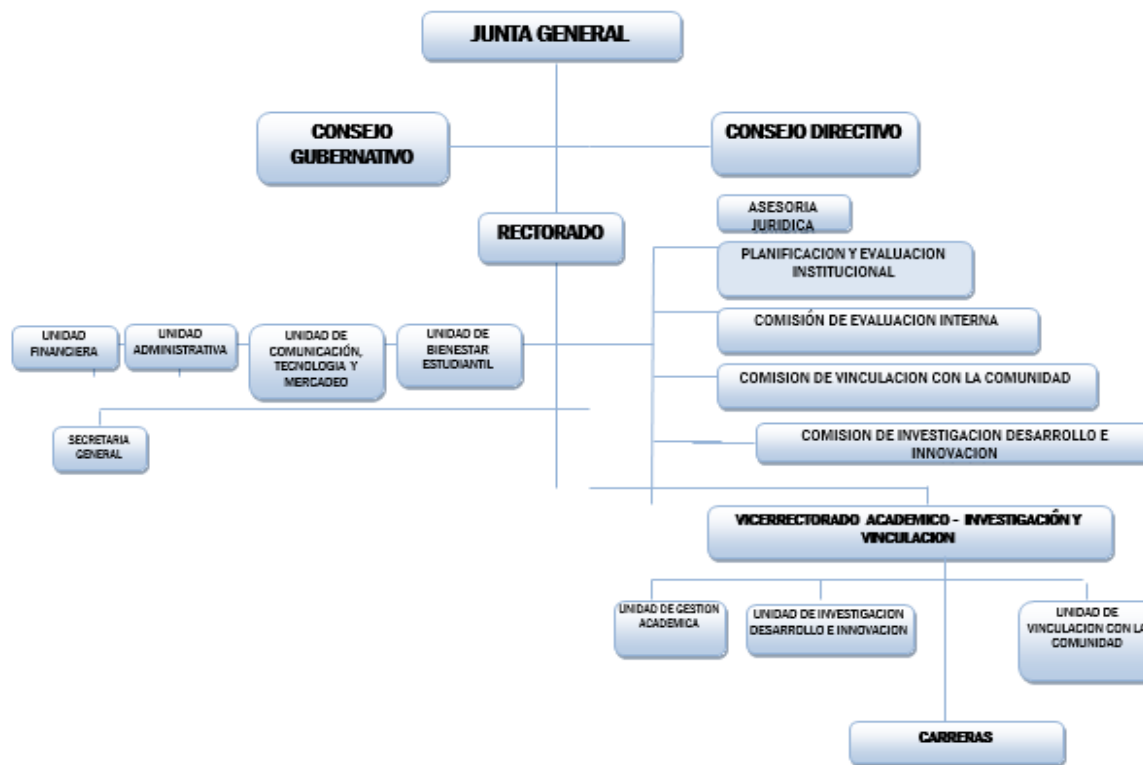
JUNTA GENERAL

CONSEJO GUBERNATIVO

CONSEJO DIRECTIVO

ASESORIA JURIDICA

RECTORADO

PLANIFICACION Y EVALUACION INSTITUCIONAL

COMISIÓN DE EVALUACION INTERNA

COMISION DE VINCULACION CON LA COMUNIDAD

COMISION DE INVESTIGACION DESARROLLO E INNOVACION

UNIDAD FINANCIERA

UNIDAD ADMINISTRATIVA

UNIDAD DE COMUNICACIÓN, TECNOLOGIA Y MERCADEO

UNIDAD DE BIENESTAR ESTUDIANTIL

SECRETARIA GENERAL

VICERRECTORADO ACADEMICO - INVESTIGACIÓN Y VINCULACION

UNIDAD DE GESTION ACADEMICA

UNIDAD DE INVESTIGACION DESARROLLO E INNOVACION

UNIDAD DE VINCULACION CON LA COMUNIDAD

CARRERAS